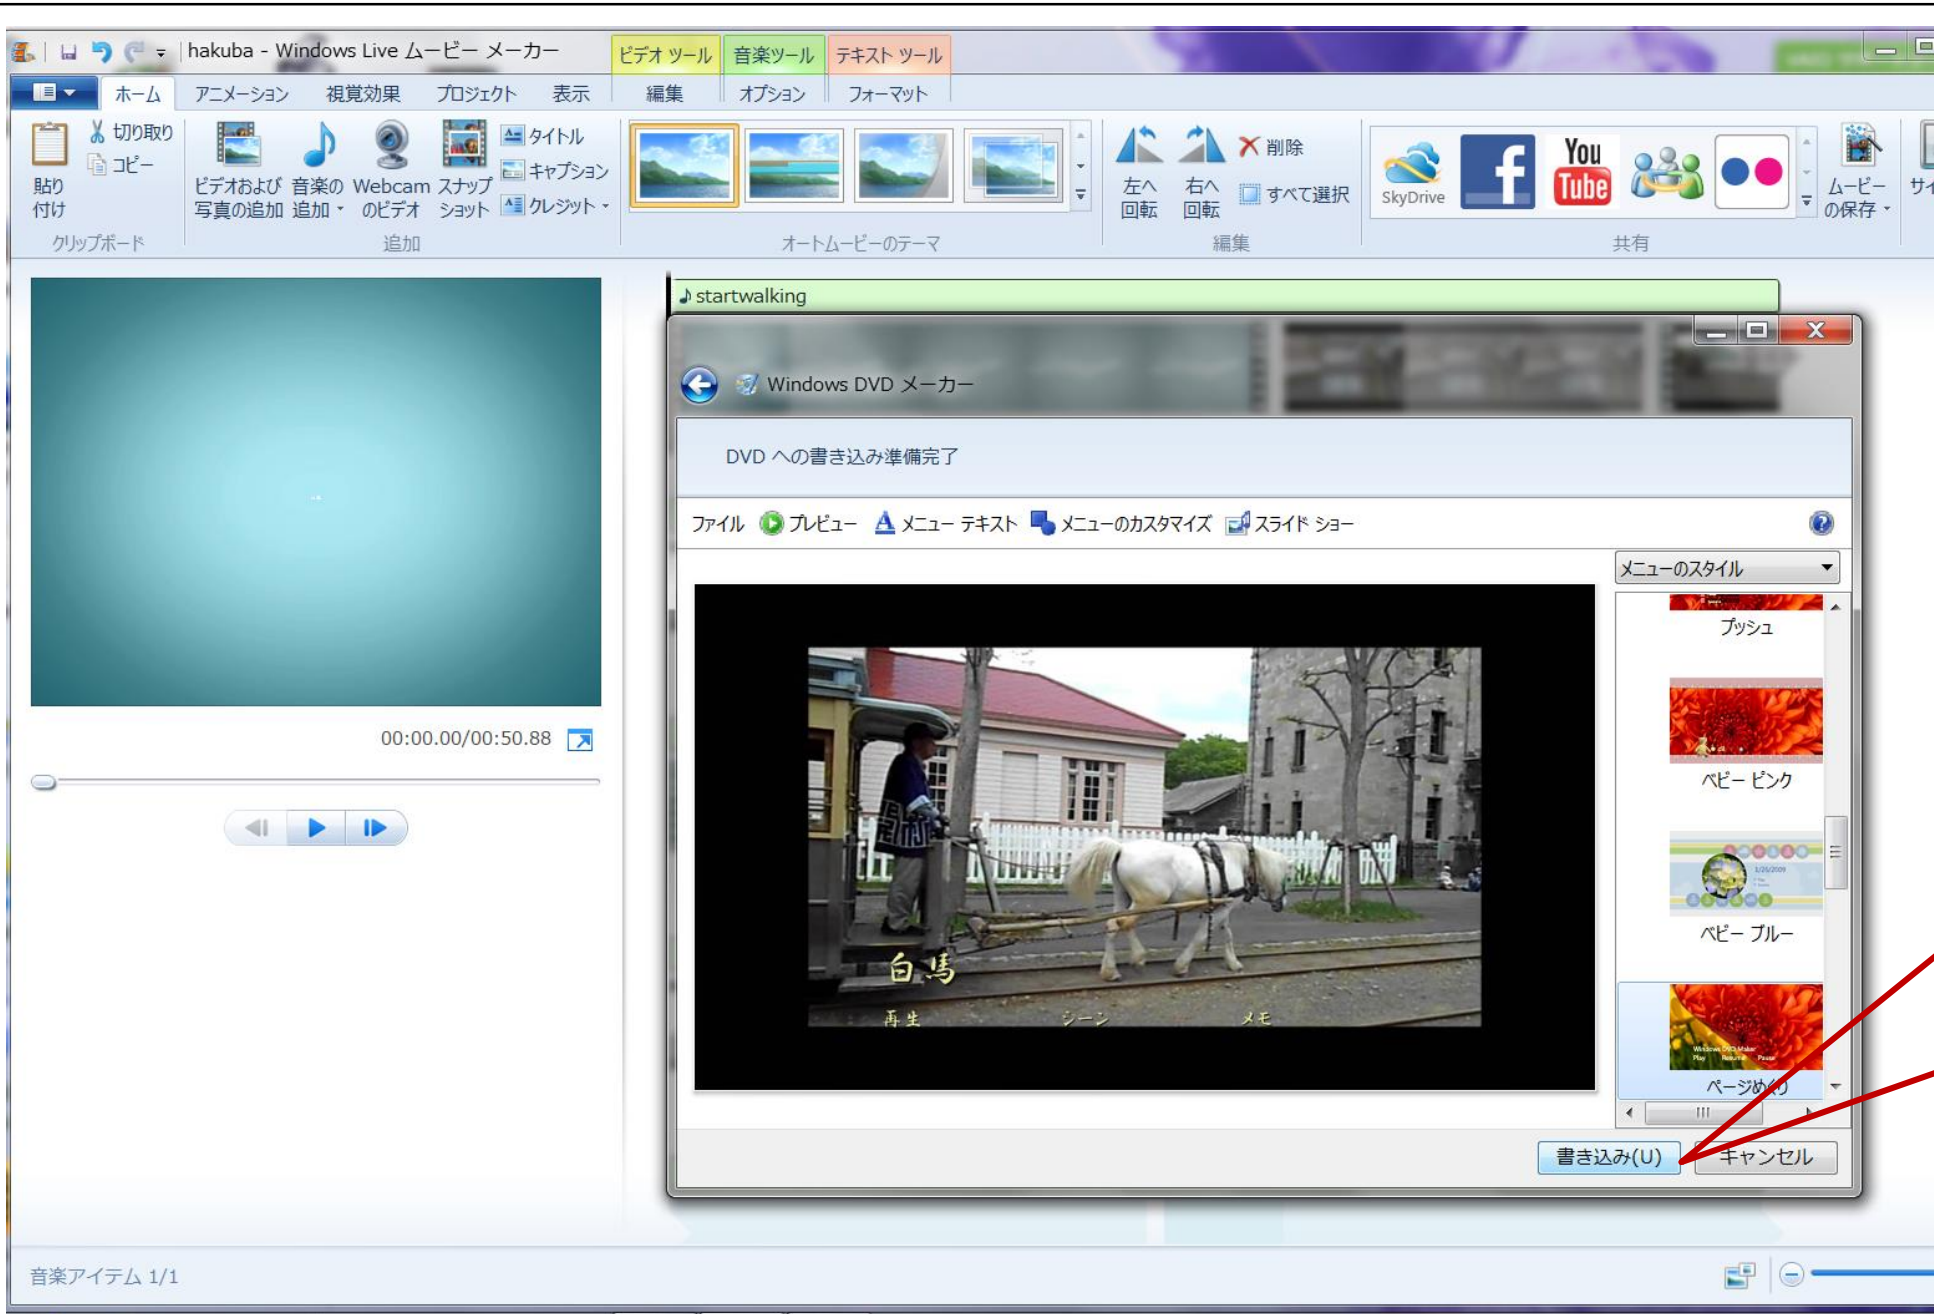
hakuba - Windows Live ムービー メーカー

ビデオ ツール 音楽ツール テキスト ツール

ホーム アニメーション 視覚効果 プロジェクト 表示 編集 オプション フォーマット

貼り付け 切り取り コピー クリップボード

ビデオおよび写真の追加 音楽の追加 Webcamのビデオ スナップショット タイトル キャプション クレジット 追加

オートムービーのテーマ

左へ回転 右へ回転 削除 すべて選択 編集

SkyDrive You Tube 共有

ムービーの保存 サイ

00:00.00/00:50.88

♪ startwalking

Windows DVD メーカー

DVD への書き込み準備完了

ファイル プレビュー メニュー テキスト メニューのカスタマイズ スライド ショー

メニューのスタイル

プッシュ

ベビー ピンク

ベビー ブルー

ページめくり

白馬

再生 シーン メモ

書き込み(U) キャンセル

音楽アイテム 1/1